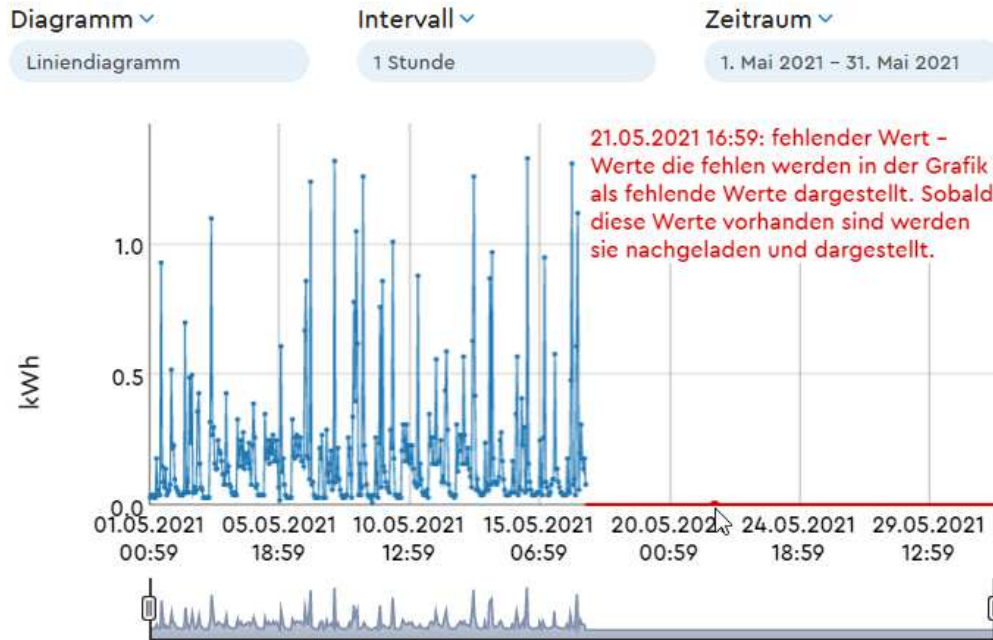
Diagramm
Liniendiagramm

Intervall
1 Stunde

Zeitraum
1. Mai 2021 – 31. Mai 2021

21.05.2021 16:59: fehlender Wert – Werte die fehlen werden in der Grafik als fehlende Werte dargestellt. Sobald diese Werte vorhanden sind werden sie nachgeladen und dargestellt.

kWh

1.0

0.5

0.0

01.05.2021 00:59

05.05.2021 18:59

10.05.2021 12:59

15.05.2021 06:59

20.05.202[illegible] 00:59

24.05.2021 18:59

29.05.2021 12:59